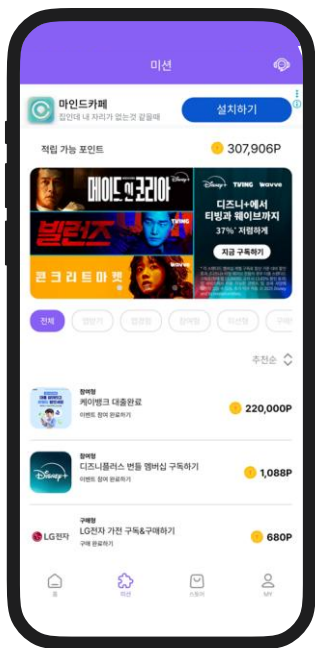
미션

마인드카페
집안대 내 자리가 없는것 같을때

설치하기

적립 가능 포인트

307,906P

메이드 인 코리아

Disney+ TVING wavve

빌런즈

TVING

콘크리트마켓

wavve

디즈니+에서
티빙과 웨이브까지

37%* 저렴하게

지금 구독하기

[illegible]

전체

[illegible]

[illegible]

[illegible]

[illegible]

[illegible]

추천순

참여형
케이뱅크 대출완료
이벤트 참여 완료하기

220,000P

참여형
디즈니플러스 번들 멤버십 구독하기
이벤트 참여 완료하기

1,088P

Disney+

구매형
LG전자 가전 구독&구매하기
구매 완료하기

LG전자

680P

홈

미션

스토어

MY